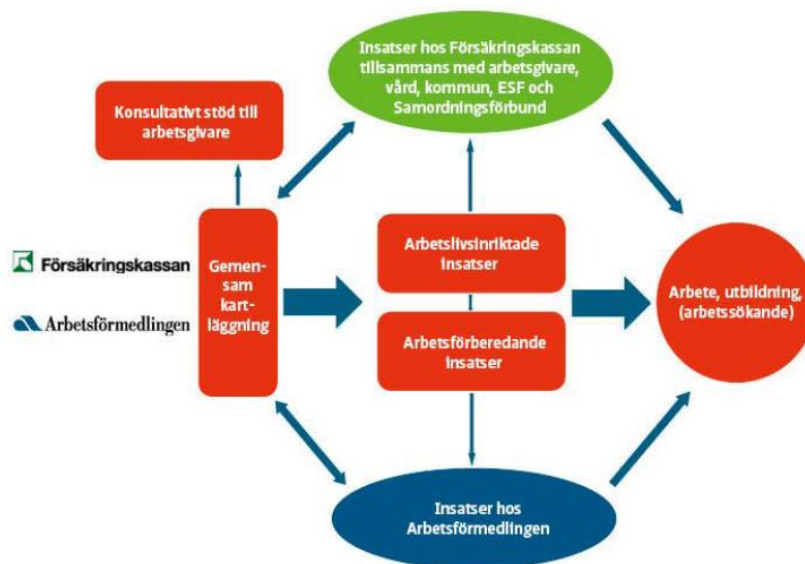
Insatser hos Försäkringskassan tillsammans med arbetsgivare, vård, kommun, ESF och Samordningsförbund

Konsultativt stöd till arbetsgivare

Försäkringskassan

Arbetsförmedlingen

Gemensam kartläggning

Arbetslivsinriktade insatser

Arbetsförberedande insatser

Arbete, utbildning, (arbetssökande)

Insatser hos Arbetsförmedlingen